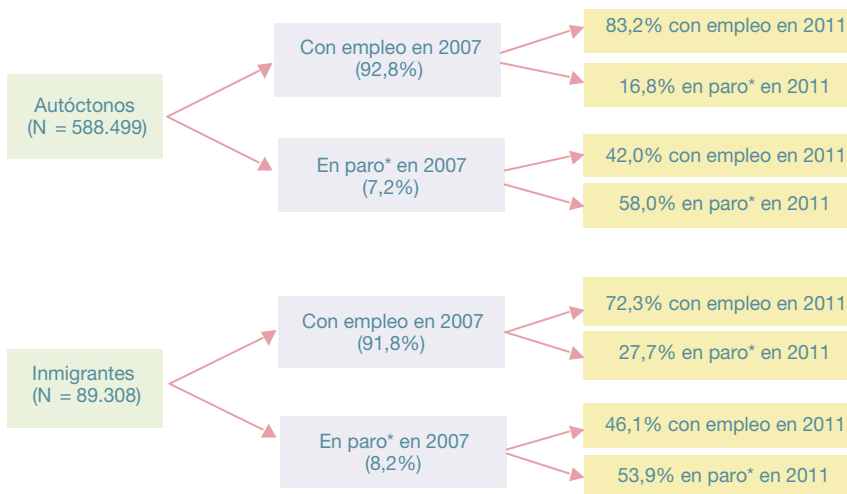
Autóctonos
(N = 588.499)

Con empleo en 2007
(92,8%)

83,2% con empleo en 2011

16,8% en paro* en 2011

En paro* en 2007
(7,2%)

42,0% con empleo en 2011

58,0% en paro* en 2011

Inmigrantes
(N = 89.308)

Con empleo en 2007
(91,8%)

72,3% con empleo en 2011

27,7% en paro* en 2011

En paro* en 2007
(8,2%)

46,1% con empleo en 2011

53,9% en paro* en 2011